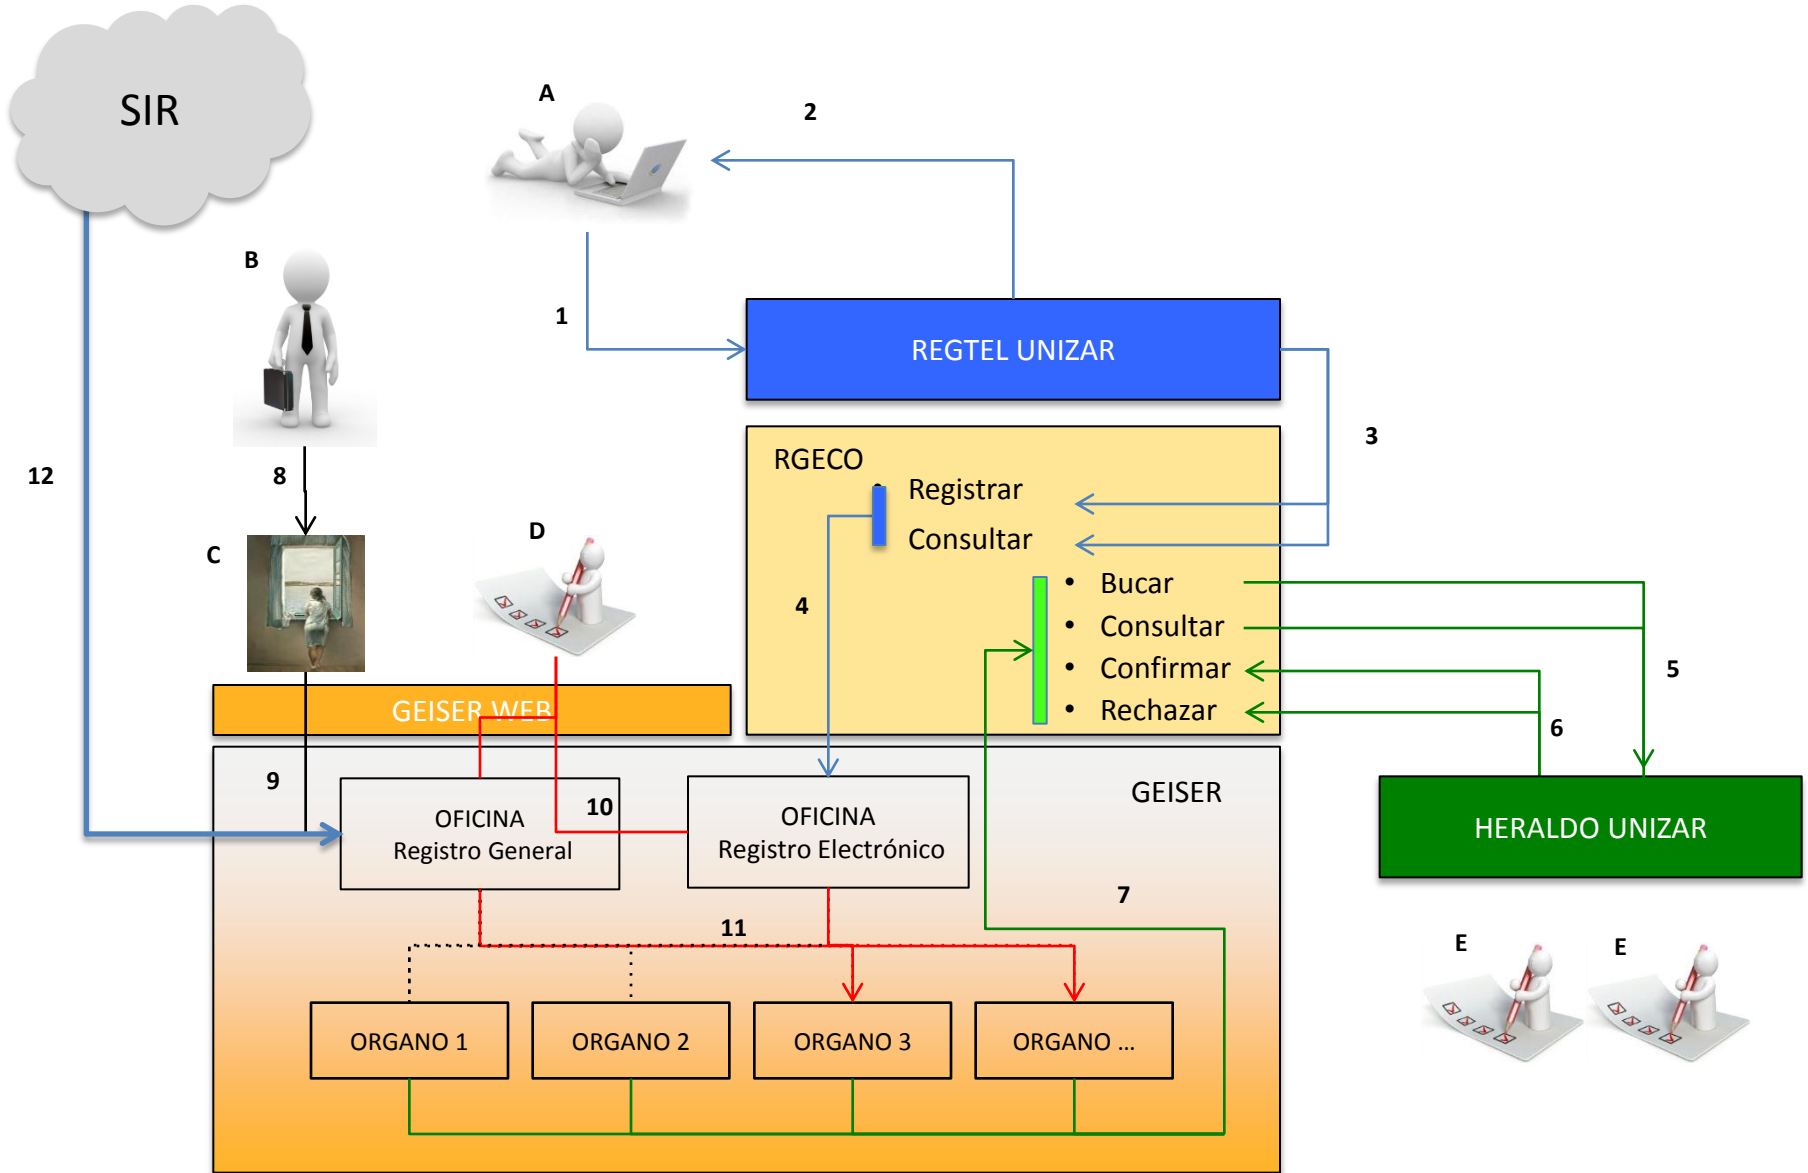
SIR

A

2

B

1

REGTEL UNIZAR

12

3

8

RGECO

Registrar

Consultar

C

D

- Bucar
- Consultar
- Confirmar
- Rechazar

4

5

6

GEISER WEB

9

GEISER

HERALDO UNIZAR

OFICINA
Registro General

10

OFICINA
Registro Electrónico

7

11

E

E

ORGANO 1

ORGANO 2

ORGANO 3

ORGANO ...